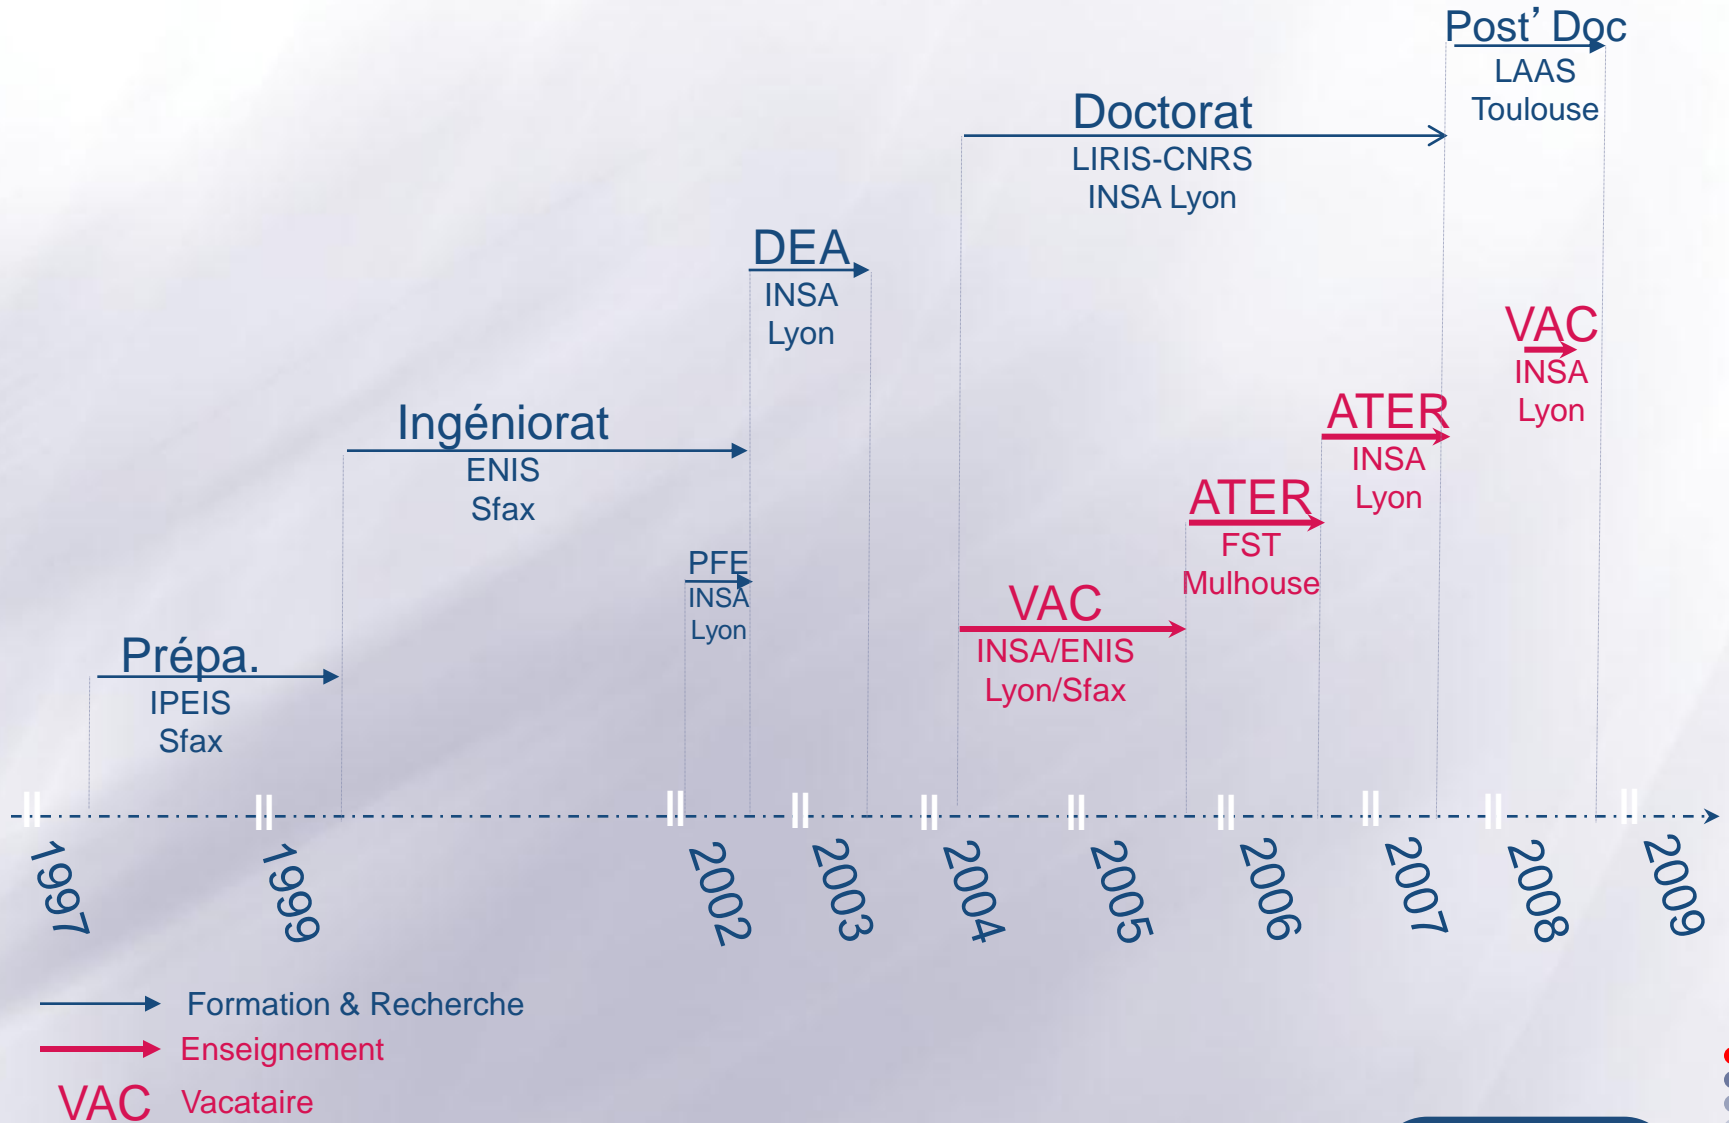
Post' Doc
LAAS
Toulouse

Doctorat
LIRIS-CNRS
INSA Lyon

DEA
INSA
Lyon

VAC
INSA
Lyon

ATER
INSA
Lyon

Ingéniorat
ENIS
Sfax

ATER
FST
Mulhouse

PFE
INSA
Lyon

VAC
INSA/ENIS
Lyon/Sfax

Prépa.
IPEIS
Sfax

1997 1999 2002 2003 2004 2005 2006 2007 2008 2009

Formation & Recherche
Enseignement
VAC Vacataire